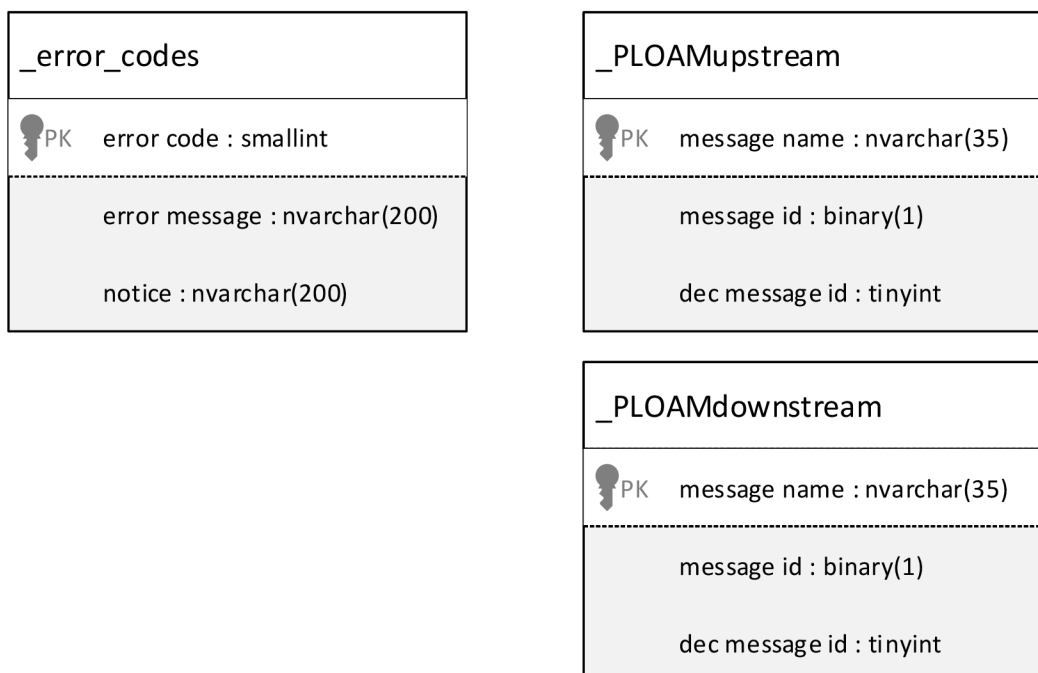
_error_codes

PK error code : smallint

error message : nvarchar(200)

notice : nvarchar(200)

_PLOAMupstream

PK message name : nvarchar(35)

message id : binary(1)

dec message id : tinyint

_PLOAMdownstream

PK message name : nvarchar(35)

message id : binary(1)

dec message id : tinyint